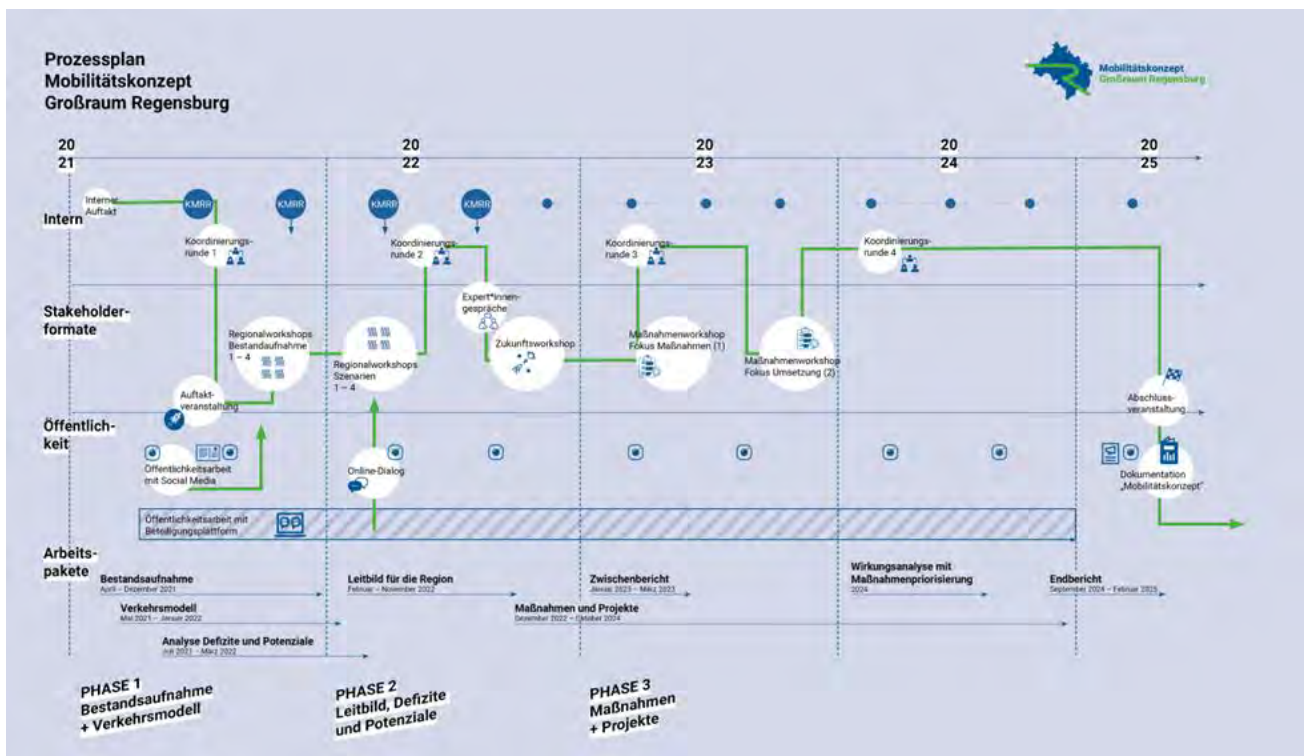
Prozessplan
Mobilitätskonzept
Großraum Regensburg

Mobilitätskonzept
Großraum Regensburg

20
21

20
22

20
23

20
24

20
25

Intern

Interner Auftakt

KMRR

KMRR

KMRR

KMRR

Koordinierungsrunde 1

Koordinierungsrunde 2

Koordinierungsrunde 3

Koordinierungsrunde 4

Stakeholderformate

Expert*innengespräche

Regionalworkshops Bestandaufnahme 1 – 4

Regionalworkshops Szenarien 1 – 4

Zukunftsworkshop

Maßnahmenworkshop Fokus Maßnahmen (1)

Maßnahmenworkshop Fokus Umsetzung (2)

Auftaktveranstaltung

Abschlussveranstaltung

Öffentlichkeit

Öffentlichkeitsarbeit mit Social Media

Online-Dialog

Dokumentation „Mobilitätskonzept"

Öffentlichkeitsarbeit mit Beteiligungsplattform

Arbeitspakete

Bestandsaufnahme
April – Dezember 2021

Verkehrsmodell
Mai 2021 – Januar 2022

Analyse Defizite und Potenziale
Juli 2021 – März 2022

Leitbild für die Region
Februar – November 2022

Maßnahmen und Projekte
Dezember 2022 – Oktober 2024

Zwischenbericht
Januar 2023 – März 2023

Wirkungsanalyse mit Maßnahmenpriorisierung
2024

Endbericht
September 2024 – Februar 2025

PHASE 1
Bestandsaufnahme
+ Verkehrsmodell

PHASE 2
Leitbild, Defizite
und Potenziale

PHASE 3
Maßnahmen
+ Projekte